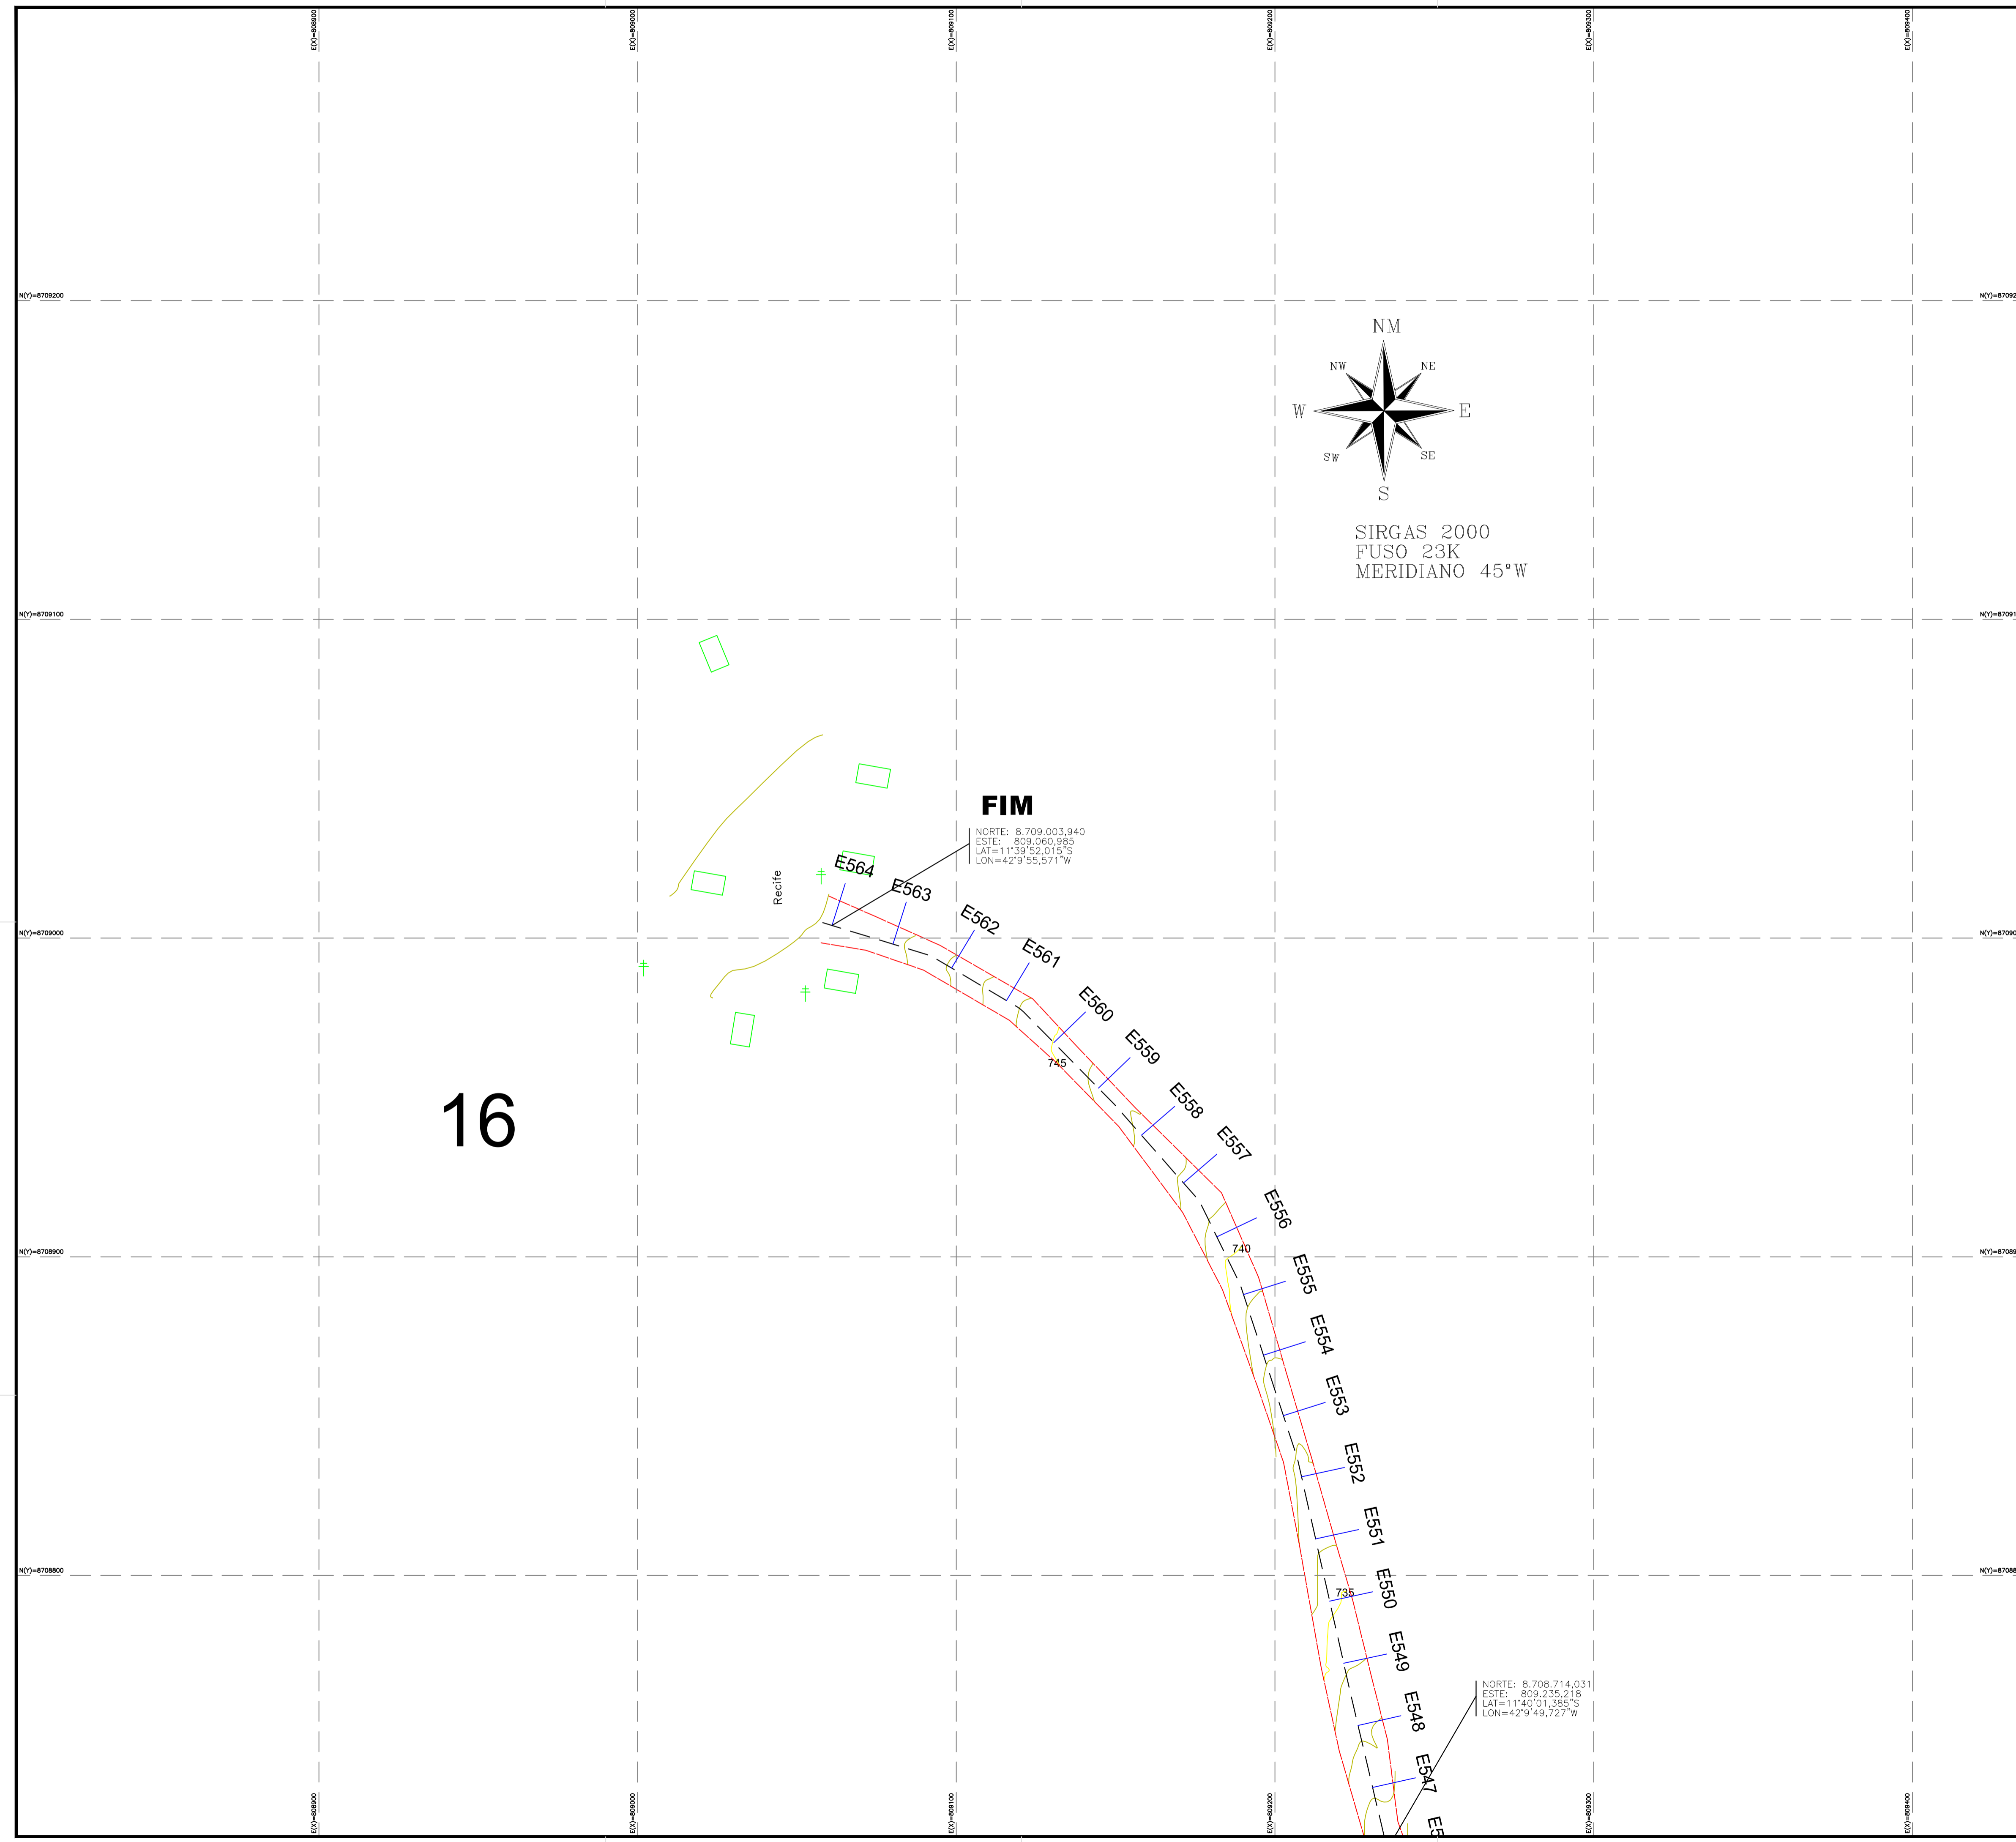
E(X)=808900
E(X)=809000
E(X)=809100
E(X)=809200
E(X)=809300
E(X)=809400

N(Y)=8709200
N(Y)=87092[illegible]

NM
NW
NE
W
E
SW
SE
S

SIRGAS 2000
FUSO 23K
MERIDIANO 45°W

N(Y)=8709100
N(Y)=87091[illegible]

FIM
NORTE: 8.709.003,940
ESTE: 809.060,985
LAT=11°39'52,015"S
LON=42°9'55,571"W

Recife

E564
E563
E562
E561
E560
E559
E558
E557
E556
E555
E554
E553
E552
E551
E550
E549
E548
E547
E5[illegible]

N(Y)=8709000
N(Y)=87090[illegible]

745

16

740

N(Y)=8708900
N(Y)=87089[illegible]

N(Y)=8708800
N(Y)=87088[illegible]

735

NORTE: 8.708.714,031
ESTE: 809.235,218
LAT=11°40'01,385"S
LON=42°9'49,727"W

E(X)=808900
E(X)=809000
E(X)=809100
E(X)=809200
E(X)=809300
E(X)=809400